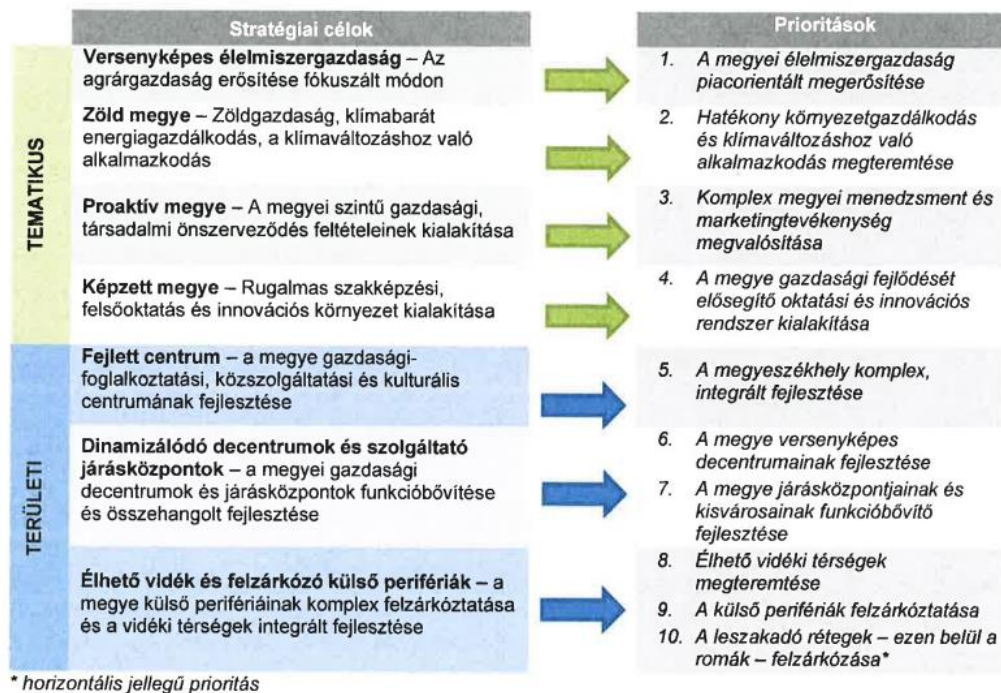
Stratégiai célok

TEMATIKUS

**Versenyképes élelmiszergazdaság** – Az agrárgazdaság erősítése fókuszált módon

**Zöld megye** – Zöldgazdaság, klímabarát energiagazdálkodás, a klímaváltozáshoz való alkalmazkodás

**Proaktív megye** – A megyei szintű gazdasági, társadalmi önszerveződés feltételeinek kialakítása

**Képzett megye** – Rugalmas szakképzési, felsőoktatás és innovációs környezet kialakítása

TERÜLETI

**Fejlett centrum** – a megye gazdasági-foglalkoztatási, közszolgáltatási és kulturális centrumának fejlesztése

**Dinamizálódó decentrumok és szolgáltató járásközpontok** – a megyei gazdasági decentrumok és járásközpontok funkcióbővítése és összehangolt fejlesztése

**Élhető vidék és felzárkózó külső perifériák** – a megye külső perifériáinak komplex felzárkóztatása és a vidéki térségek integrált fejlesztése

Prioritások

1. A megyei élelmiszergazdaság piacorientált megerősítése

2. Hatékony környezetgazdálkodás és klímaváltozáshoz való alkalmazkodás megteremtése

3. Komplex megyei menedzsment és marketingtevékenység megvalósítása

4. A megye gazdasági fejlődését elősegítő oktatási és innovációs rendszer kialakítása

5. A megyeszékhely komplex, integrált fejlesztése

6. A megye versenyképes decentrumainak fejlesztése

7. A megye járásközpontjainak és kisvárosainak funkcióbővítő fejlesztése

8. Élhető vidéki térségek megteremtése

9. A külső perifériák felzárkóztatása

10. A leszakadó rétegek – ezen belül a romák – felzárkózása*

* horizontális jellegű prioritás